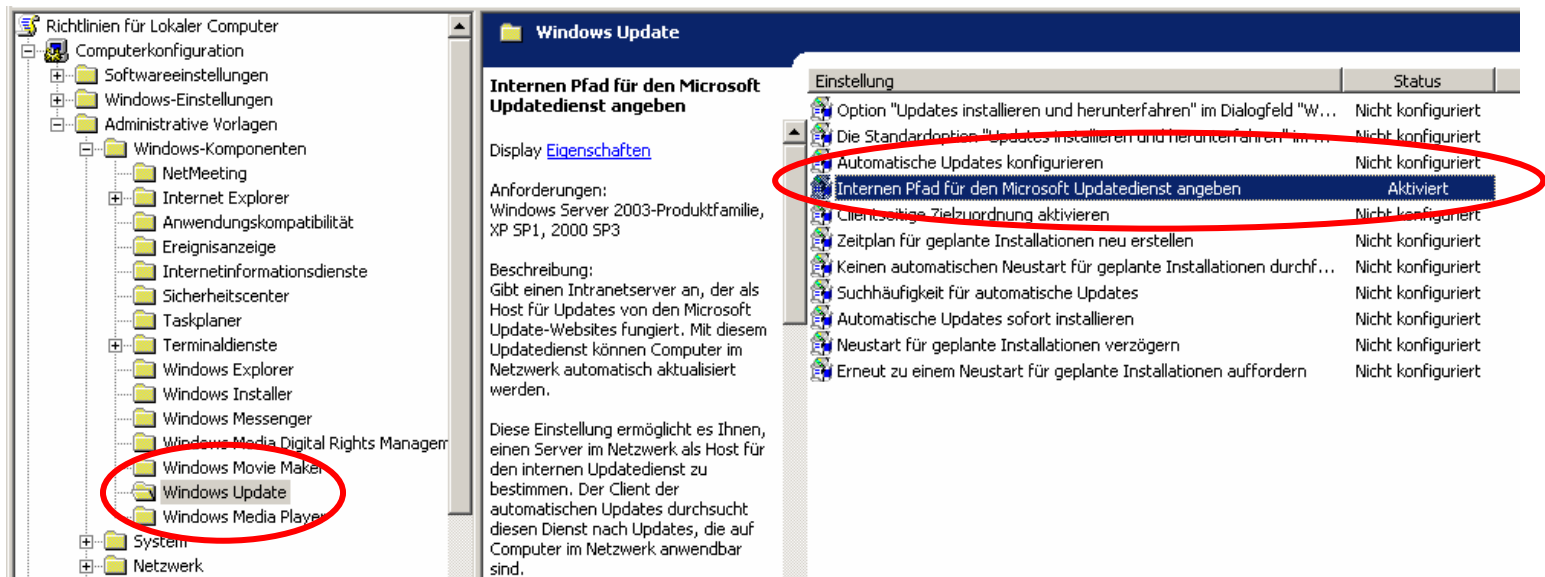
Richtlinien für Lokaler Computer
Computerkonfiguration
Softwareeinstellungen
Windows-Einstellungen
Administrative Vorlagen
Windows-Komponenten
NetMeeting
Internet Explorer
Anwendungskompatibilität
Ereignisanzeige
Internetinformationsdienste
Sicherheitscenter
Taskplaner
Terminaldienste
Windows Explorer
Windows Installer
Windows Messenger
Windows Media Digital Rights Managem
Windows Movie Maker
Windows Update
Windows Media Player
System
Netzwerk

Windows Update

Internen Pfad für den Microsoft Updatedienst angeben

Display Eigenschaften

Anforderungen:
Windows Server 2003-Produktfamilie, XP SP1, 2000 SP3

Beschreibung:
Gibt einen Intranetserver an, der als Host für Updates von den Microsoft Update-Websites fungiert. Mit diesem Updatedienst können Computer im Netzwerk automatisch aktualisiert werden.

Diese Einstellung ermöglicht es Ihnen, einen Server im Netzwerk als Host für den internen Updatedienst zu bestimmen. Der Client der automatischen Updates durchsucht diesen Dienst nach Updates, die auf Computer im Netzwerk anwendbar sind.

| Einstellung | Status |
|---|---|
| Option "Updates installieren und herunterfahren" im Dialogfeld "W... | Nicht konfiguriert |
| Die Standardoption "Updates installieren und herunterfahren" im ... | Nicht konfiguriert |
| Automatische Updates konfigurieren | Nicht konfiguriert |
| Internen Pfad für den Microsoft Updatedienst angeben | Aktiviert |
| Clientseitige Zielzuordnung aktivieren | Nicht konfiguriert |
| Zeitplan für geplante Installationen neu erstellen | Nicht konfiguriert |
| Keinen automatischen Neustart für geplante Installationen durchf... | Nicht konfiguriert |
| Suchhäufigkeit für automatische Updates | Nicht konfiguriert |
| Automatische Updates sofort installieren | Nicht konfiguriert |
| Neustart für geplante Installationen verzögern | Nicht konfiguriert |
| Erneut zu einem Neustart für geplante Installationen auffordern | Nicht konfiguriert |